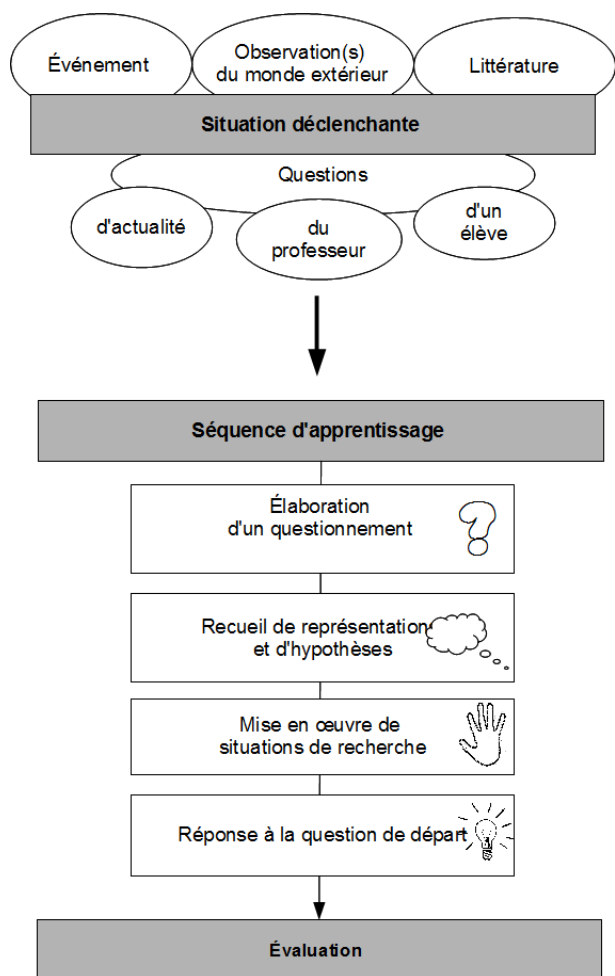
Événement

Observation(s) du monde extérieur

Littérature

Situation déclenchante

Questions

d'actualité

du professeur

d'un élève

Séquence d'apprentissage

Élaboration d'un questionnement

Recueil de représentation et d'hypothèses

Mise en œuvre de situations de recherche

Réponse à la question de départ

Évaluation